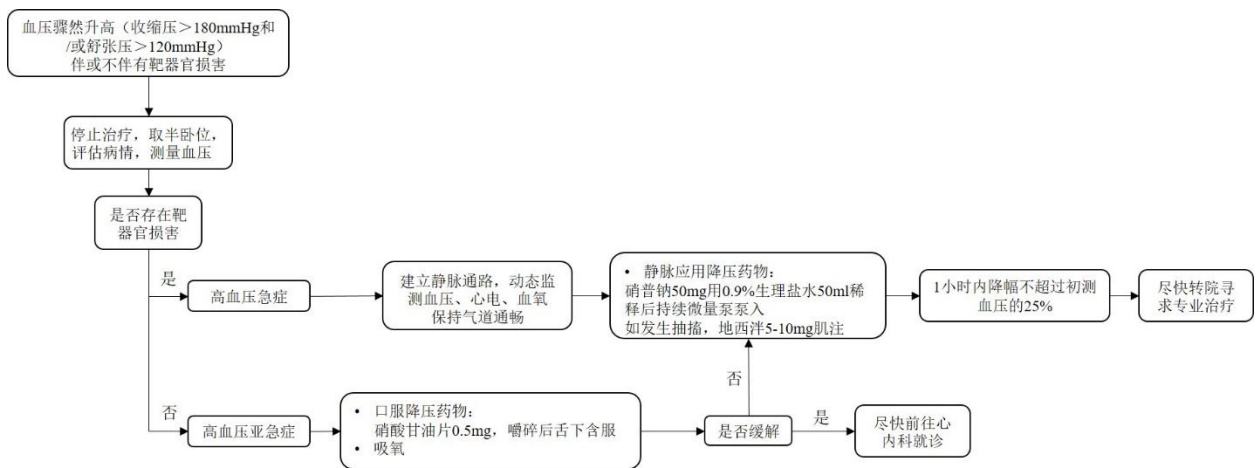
血压骤然升高（收缩压＞180mmHg和/或舒张压＞120mmHg）
伴或不伴有靶器官损害

停止治疗，取半卧位，评估病情，测量血压

是否存在靶器官损害

是

高血压急症

建立静脉通路，动态监测血压、心电、血氧
保持气道通畅

• 静脉应用降压药物：
硝普钠50mg用0.9%生理盐水50ml稀释后持续微量泵泵入
如发生抽搐，地西泮5-10mg肌注

1小时内降幅不超过初测血压的25%

尽快转院寻求专业治疗

否

否

高血压亚急症

• 口服降压药物：
硝酸甘油片0.5mg，嚼碎后舌下含服
• 吸氧

是否缓解

是

尽快前往心内科就诊